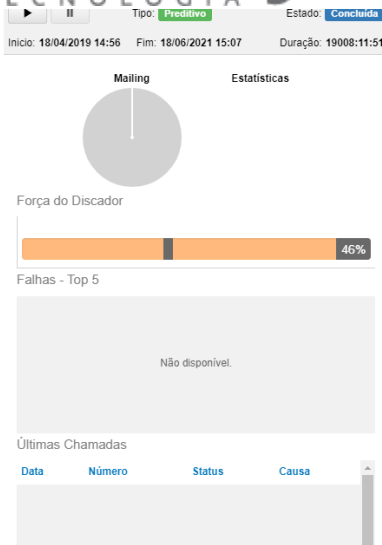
Tipo: Preditivo

Estado: Concluída

Início: 18/04/2019 14:56 Fim: 18/06/2021 15:07 Duração: 19008:11:51

Mailing

Estatísticas

Força do Discador

46%

Falhas - Top 5

Não disponível.

Últimas Chamadas

| Data | Número | Status | Causa |
|---|---|---|---|